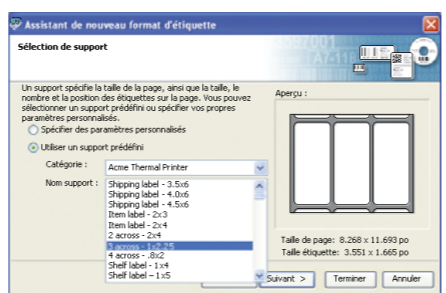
Assistant de nouveau format d'étiquette

Sélection de support

Un support spécifie la taille de la page, ainsi que la taille, le nombre et la position des étiquettes sur la page. Vous pouvez sélectionner un support prédéfini ou spécifier vos propres paramètres personnalisés.

Spécifier des paramètres personnalisés

Utiliser un support prédéfini

Catégorie : Acme Thermal Printer

Nom support :
Shipping label - 3.5x6
Shipping label - 4.0x6
Shipping label - 4.5x6
Item label - 2x3
Item label - 2x4
2 across - 2x4
3 across - 1x2.25
4 across - .8x2
Shelf label - 1x4
Shelf label - 1x5

Aperçu :

Taille de page: 8.268 x 11.693 po
Taille étiquette: 3.551 x 1.665 po

Suivant > Terminer Annuler